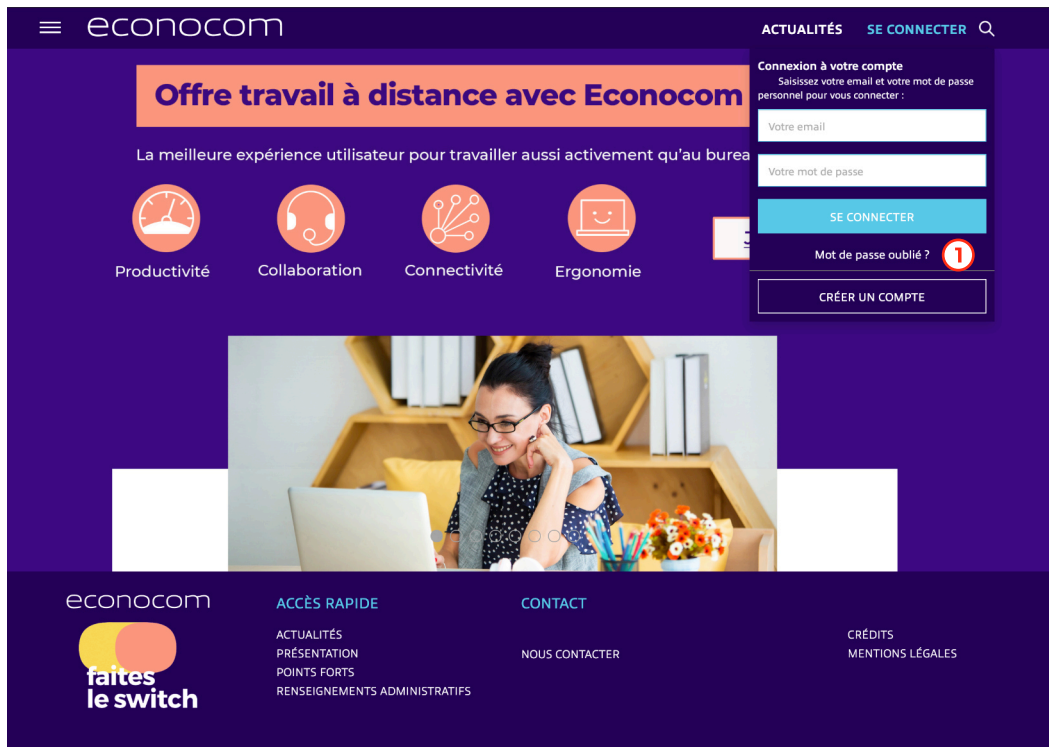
econocom

ACTUALITÉS SE CONNECTER

Offre travail à distance avec Econocom

La meilleure expérience utilisateur pour travailler aussi activement qu'au burea

Productivité Collaboration Connectivité Ergonomie

Connexion à votre compte

Saisissez votre email et votre mot de passe personnel pour vous connecter :

Votre email

Votre mot de passe

SE CONNECTER

Mot de passe oublié ?

1

CRÉER UN COMPTE

econocom

faites le switch

ACCÈS RAPIDE

ACTUALITÉS
PRÉSENTATION
POINTS FORTS
RENSEIGNEMENTS ADMINISTRATIFS

CONTACT

NOUS CONTACTER

CRÉDITS
MENTIONS LÉGALES